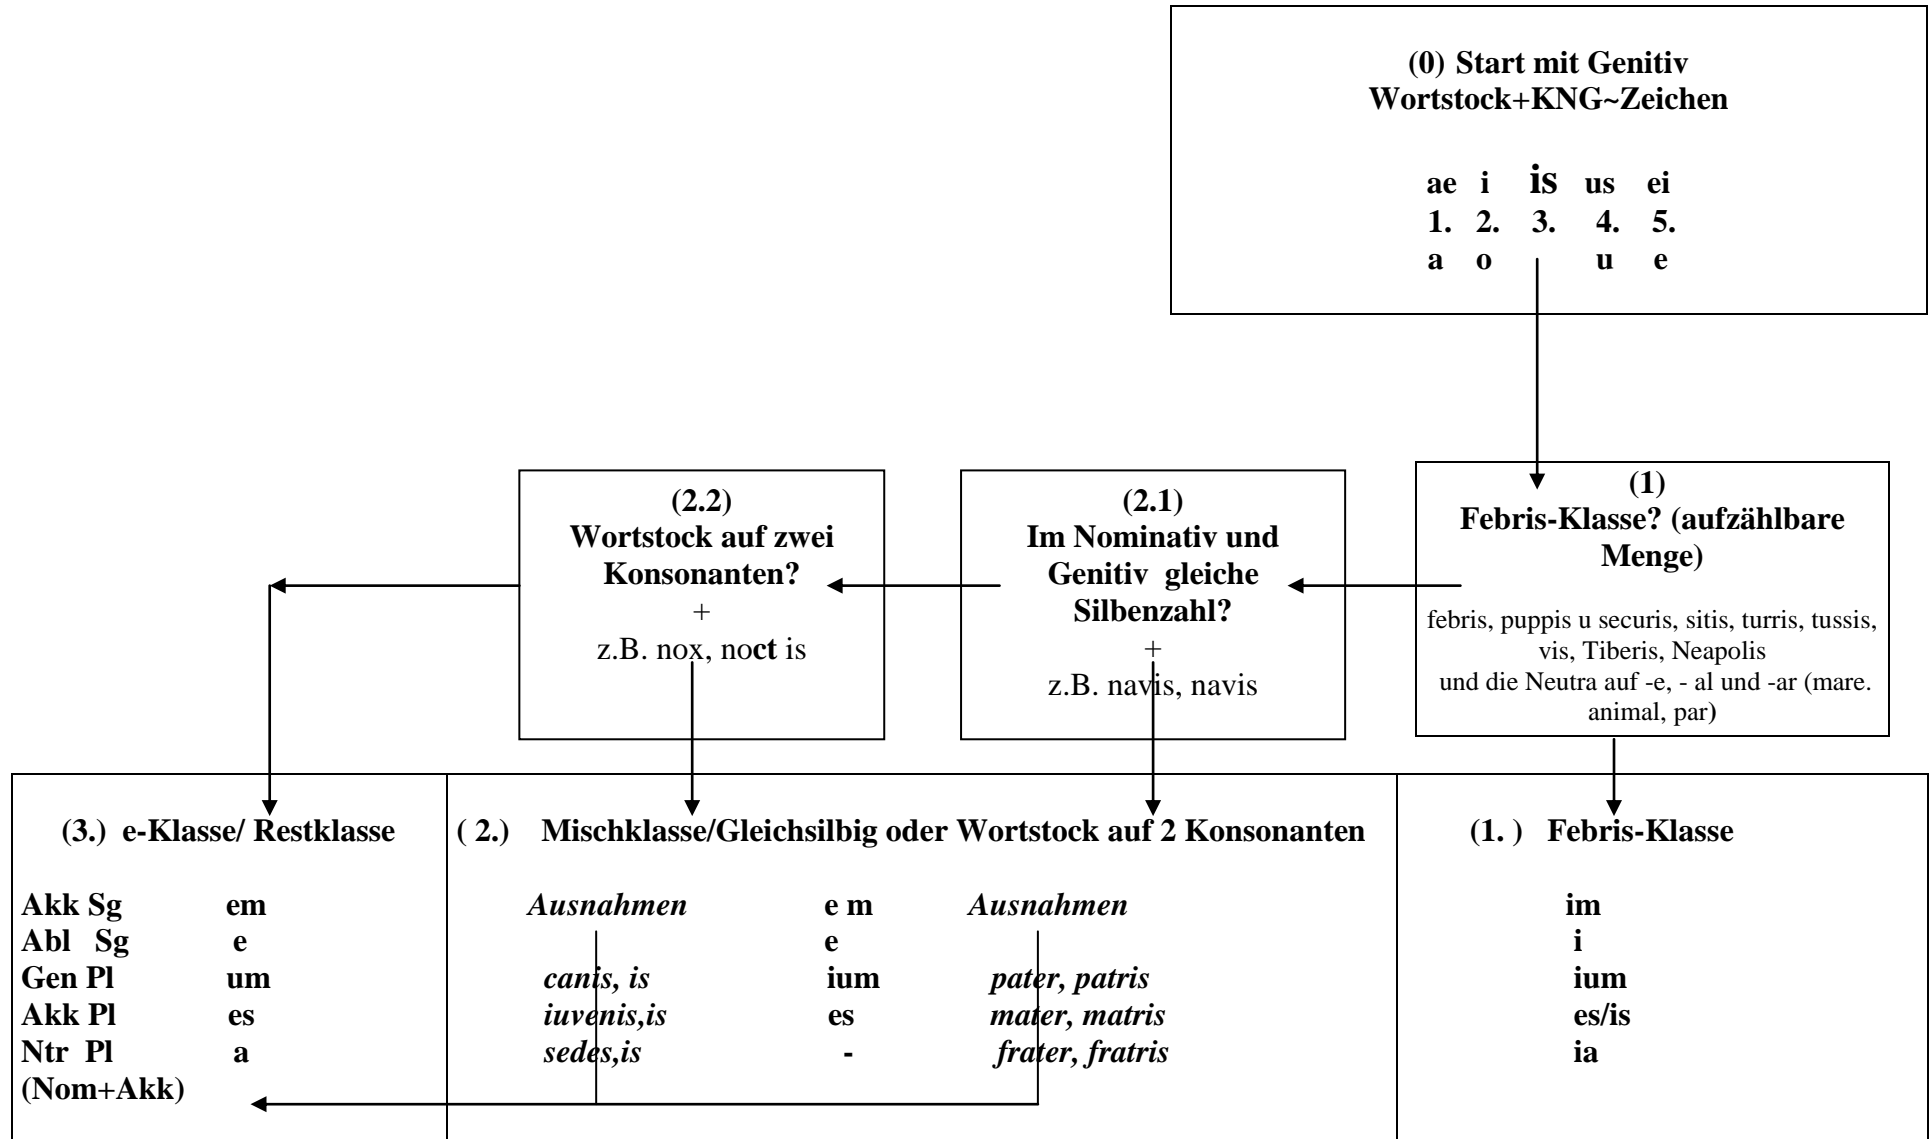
(0) Start mit Genitiv
Wortstock+KNG~Zeichen

ae i is us ei
1. 2. 3. 4. 5.
a o u e

(2.2)
Wortstock auf zwei Konsonanten?
+
z.B. nox, noct is

(2.1)
Im Nominativ und Genitiv gleiche Silbenzahl?
+
z.B. navis, navis

(1)
Febris-Klasse? (aufzählbare Menge)

febris, puppis u securis, sitis, turris, tussis, vis, Tiberis, Neapolis
und die Neutra auf -e, - al und -ar (mare. animal, par)

(3.) e-Klasse/ Restklasse

| | |
|---|---|
| Akk Sg | em |
| Abl Sg | e |
| Gen Pl | um |
| Akk Pl | es |
| Ntr Pl (Nom+Akk) | a |

( 2.) Mischklasse/Gleichsilbig oder Wortstock auf 2 Konsonanten

| Ausnahmen | e m | Ausnahmen |
|---|---|---|
| | e | |
| canis, is | ium | pater, patris |
| iuvenis,is | es | mater, matris |
| sedes,is | - | frater, fratris |

(1. ) Febris-Klasse

im
i
ium
es/is
ia